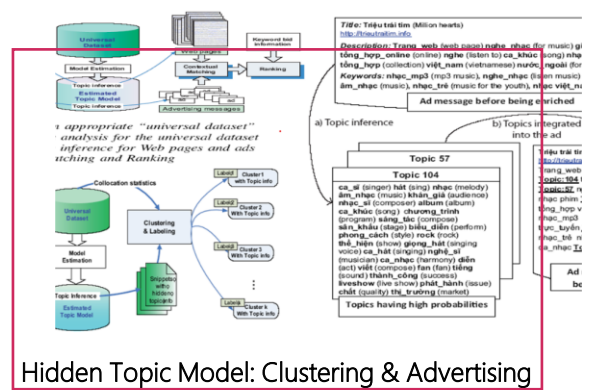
Universal Dataset

Model Estimation

Estimated Topic Model

Topic inference

Topic inference

Web pages

Contextual Matching

Keyword bid information

Ranking

Advertising messages

ad

n appropriate "universal dataset" analysis for the universal dataset inference for Web pages and ads atching and Ranking

Collocation statistics

Universal Dataset

Model Estimation

Topic Inference

Estimated Topic Model

Clustering & Labeling

Snippets with hidden topics

Label1 Cluster 1 With Topic Info

Label2 Cluster 2 With Topic Info

Label3 Cluster 3 With Topic Info

Labelk Cluster k With Topic Info

Title: Tiệu trái tim (Million hearts)
http://trieutraitim.info

Description: Trang web (web page) nghe nhạc (for music) gi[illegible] tổng hợp online (online) nghe (listen to) ca khúc (song) nh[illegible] tổng hợp (collection) việt nam (vietnamese) nước ngoài (for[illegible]

Keywords: nhạc mp3 (mp3 music), nghe nhạc (listen music) âm nhạc (music), nhạc trẻ (music for the youth), nhạc v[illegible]

Ad message before being enriched

a) Topic inference

b) Topics integrated into the ad

Topic 57

Topic 104

ca sĩ (singer) hát (sing) nhạc (melody) âm nhạc (music) khán giả (audience) nhạc sĩ (composer) album (album) ca khúc (song) chương trình (program) sáng tác (compose) sân khấu (stage) biểu diễn (perform) phong cách (style) rock (rock) thể hiện (show) giọng hát (singing voice) ca hát (singing) nghệ sĩ (musician) ca nhạc (harmony) diễn (act) viết (compose) fan (fan) tiếng (sound) thành công (success) liveshow (live show) phát hành (issue) chất (quality) thị trường (market)

Topics having high probabilities

Tiệu trái tim
http://trieu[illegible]
Trang web
Topic 104
Topic 57
nhạc phim
tổng hợp v
nhạc mp3
trực tuyến
nhạc trẻ
ca nhạc

Ad
bo

Hidden Topic Model: Clustering & Advertising